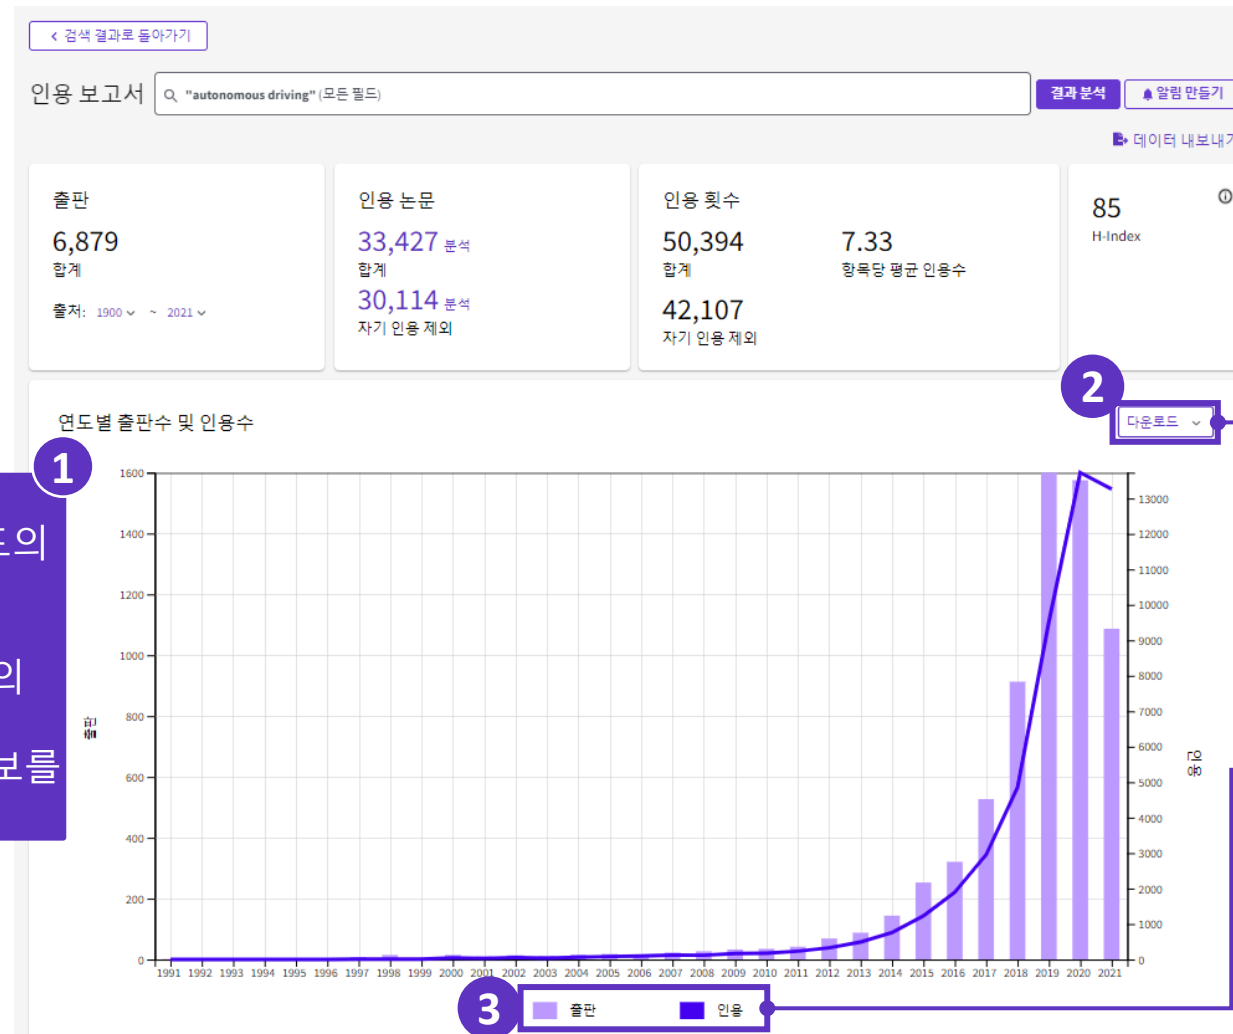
‹ 검색 결과로 돌아가기

인용 보고서 "autonomous driving" (모든 필드)

결과 분석
알림 만들기

데이터 내보내기

출판
6,879
합계
출처: 1900 ~ 2021

인용 논문
33,427 분석
합계
30,114 분석
자기 인용 제외

인용 횟수
50,394
합계
7.33
항목당 평균 인용수
42,107
자기 인용 제외

85
H-Index

2

연도별 출판수 및 인용수

다운로드

1

트의

의

보를

출판

인용

| 1991 | 1992 | 1993 | 1994 | 1995 | 1996 | 1997 | 1998 | 1999 | 2000 | 2001 | 2002 | 2003 | 2004 | 2005 | 2006 | 2007 | 2008 | 2009 | 2010 | 2011 | 2012 | 2013 | 2014 | 2015 | 2016 | 2017 | 2018 | 2019 | 2020 | 2021 |
|---|---|---|---|---|---|---|---|---|---|---|---|---|---|---|---|---|---|---|---|---|---|---|---|---|---|---|---|---|---|---|

0, 200, 400, 600, 800, 1000, 1200, 1400, 1600

0, 1000, 2000, 3000, 4000, 5000, 6000, 7000, 8000, 9000, 10000, 11000, 12000, 13000

3

출판 인용